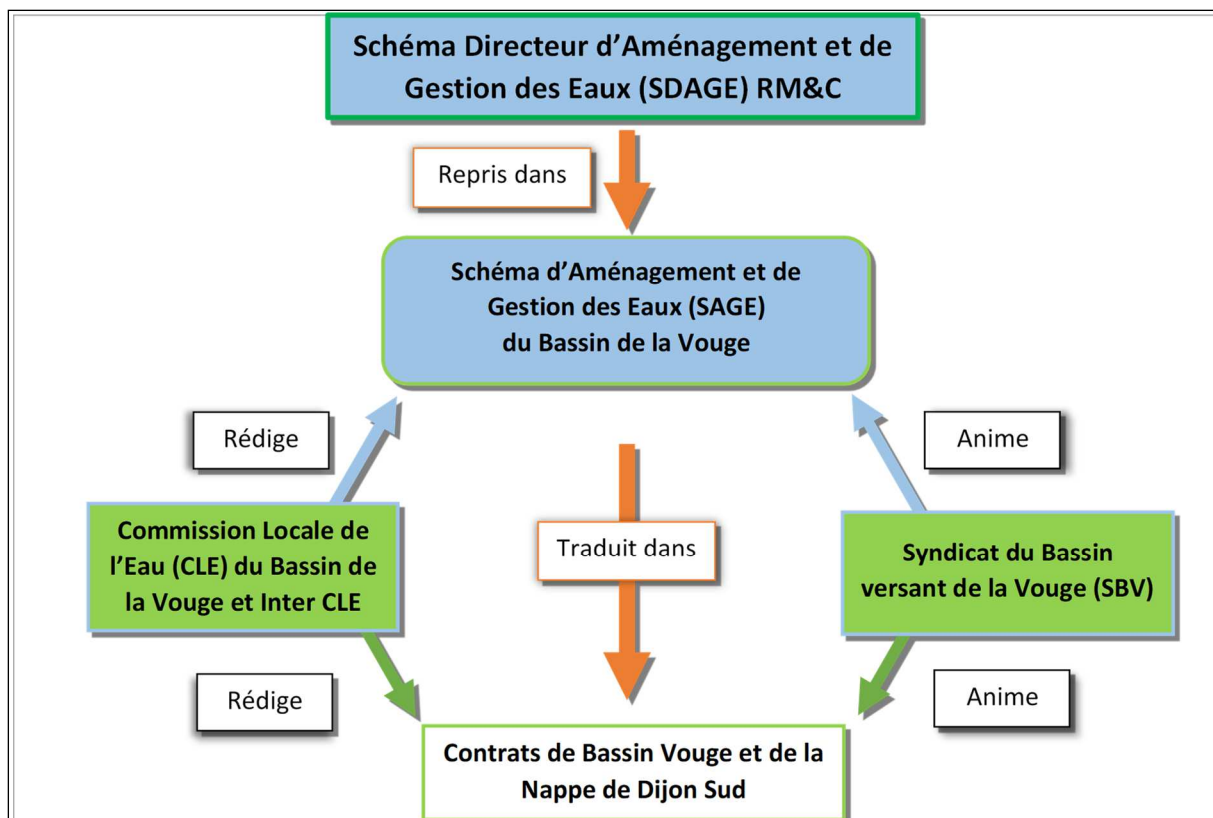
Schéma Directeur d'Aménagement et de Gestion des Eaux (SDAGE) RM&C

Repris dans

Schéma d'Aménagement et de Gestion des Eaux (SAGE) du Bassin de la Vouge

Rédige

Anime

Commission Locale de l'Eau (CLE) du Bassin de la Vouge et Inter CLE

Traduit dans

Syndicat du Bassin versant de la Vouge (SBV)

Rédige

Anime

Contrats de Bassin Vouge et de la Nappe de Dijon Sud